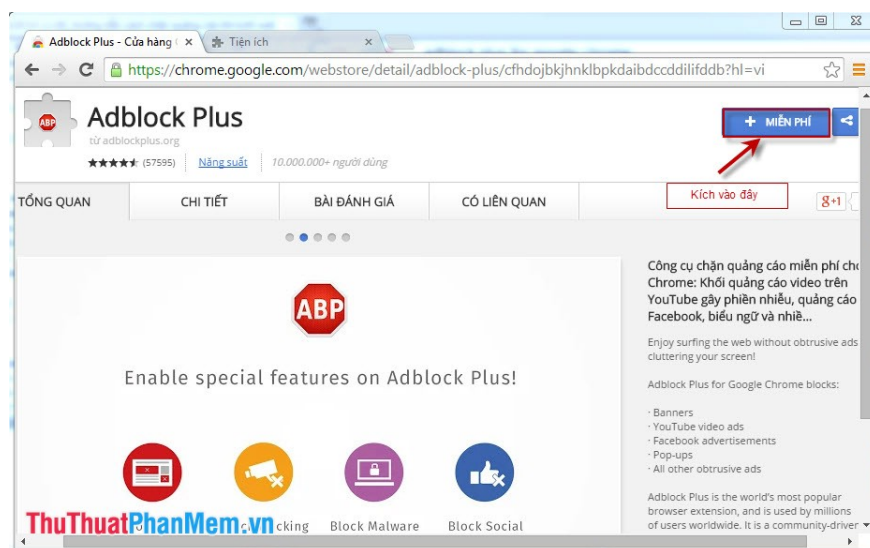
Adblock Plus - Cửa hàng ×
Tiện ích ×
https://chrome.google.com/webstore/detail/adblock-plus/cfhdojbkjhnklbpkdaibdccddilifddb?hl=vi

ABP
Adblock Plus
từ adblockplus.org
★★★★★ (57595) Năng suất 10.000.000+ người dùng

+ MIỄN PHÍ

Kích vào đây

TỔNG QUAN
CHI TIẾT
BÀI ĐÁNH GIÁ
CÓ LIÊN QUAN
g+1

ABP
Enable special features on Adblock Plus!

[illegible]cking
Block Malware
Block Social

Công cụ chặn quảng cáo miễn phí cho Chrome: Khối quảng cáo video trên YouTube gây phiền nhiễu, quảng cáo Facebook, biểu ngữ và nhiề...

Enjoy surfing the web without obtrusive ads cluttering your screen!

Adblock Plus for Google Chrome blocks:

· Banners
· YouTube video ads
· Facebook advertisements
· Pop-ups
· All other obtrusive ads

Adblock Plus is the world's most popular browser extension, and is used by millions of users worldwide. It is a community-driven

ThuThuatPhanMem.vn